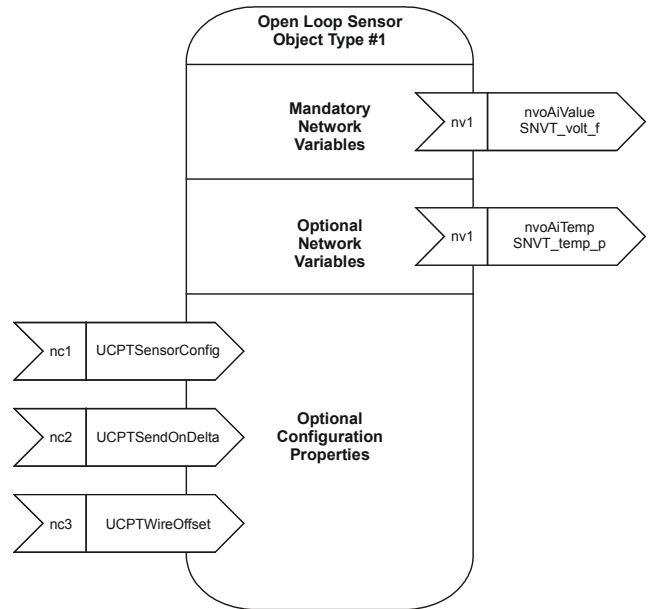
Open Loop Sensor
Object Type #1

Mandatory
Network
Variables

nv1 nvoAiValue
SNVT_volt_f

Optional
Network
Variables

nv1 nvoAiTemp
SNVT_temp_p

nc1 UCPTSensorConfig

nc2 UCPTSendOnDelta

nc3 UCPTWireOffset

Optional
Configuration
Properties